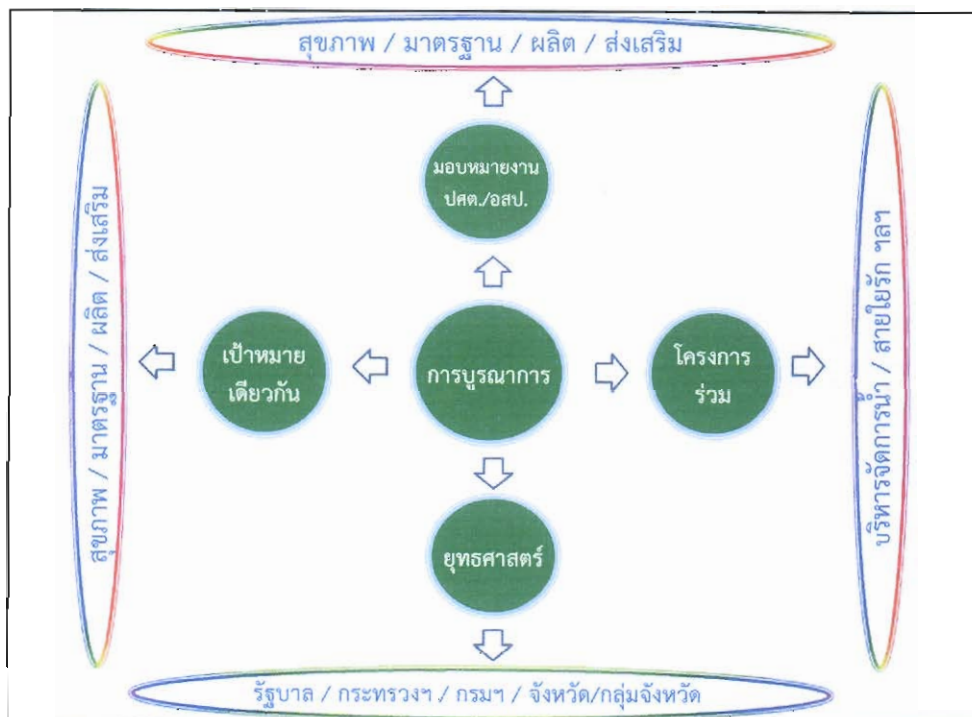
สุขภาพ / มาตรฐาน / ผลิต / ส่งเสริม

มอบหมายงาน ปศต./อสป.

สุขภาพ / มาตรฐาน / ผลิต / ส่งเสริม

เป้าหมาย เดียวกัน

การบูรณาการ

โครงการ ร่วม

บริหารจัดการน้ำ / สายใยรัก ฯลฯ

ยุทธศาสตร์

รัฐบาล / กระทรวงฯ / กรมฯ / จังหวัด/กลุ่มจังหวัด